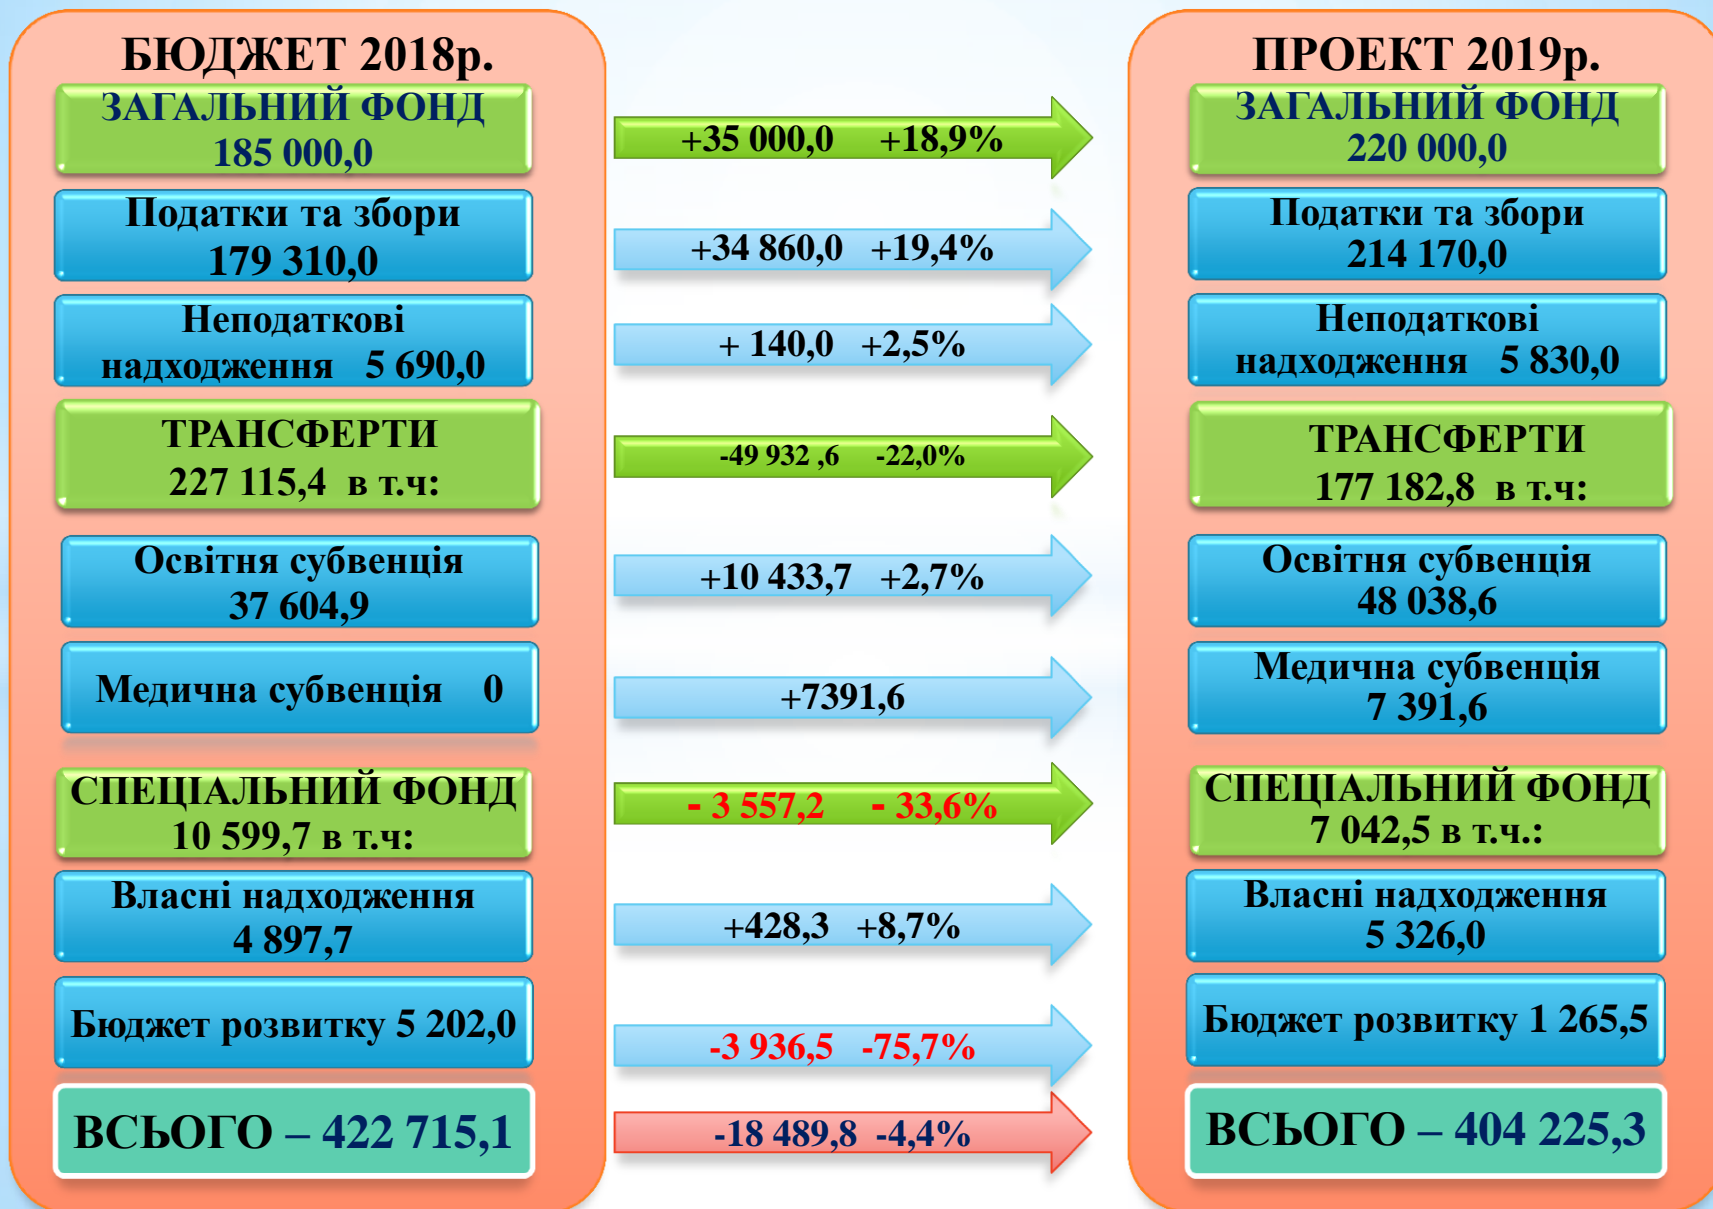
БЮДЖЕТ 2018р.

ЗАГАЛЬНИЙ ФОНД 185 000,0

Податки та збори 179 310,0

Неподаткові надходження 5 690,0

ТРАНСФЕРТИ 227 115,4 в т.ч:

Освітня субвенція 37 604,9

Медична субвенція 0

СПЕЦІАЛЬНИЙ ФОНД 10 599,7 в т.ч:

Власні надходження 4 897,7

Бюджет розвитку 5 202,0

ВСЬОГО – 422 715,1

+35 000,0 +18,9%

+34 860,0 +19,4%

+ 140,0 +2,5%

-49 932 ,6 -22,0%

+10 433,7 +2,7%

+7391,6

- 3 557,2 - 33,6%

+428,3 +8,7%

-3 936,5 -75,7%

-18 489,8 -4,4%

ПРОЕКТ 2019р.

ЗАГАЛЬНИЙ ФОНД 220 000,0

Податки та збори 214 170,0

Неподаткові надходження 5 830,0

ТРАНСФЕРТИ 177 182,8 в т.ч:

Освітня субвенція 48 038,6

Медична субвенція 7 391,6

СПЕЦІАЛЬНИЙ ФОНД 7 042,5 в т.ч.:

Власні надходження 5 326,0

Бюджет розвитку 1 265,5

ВСЬОГО – 404 225,3